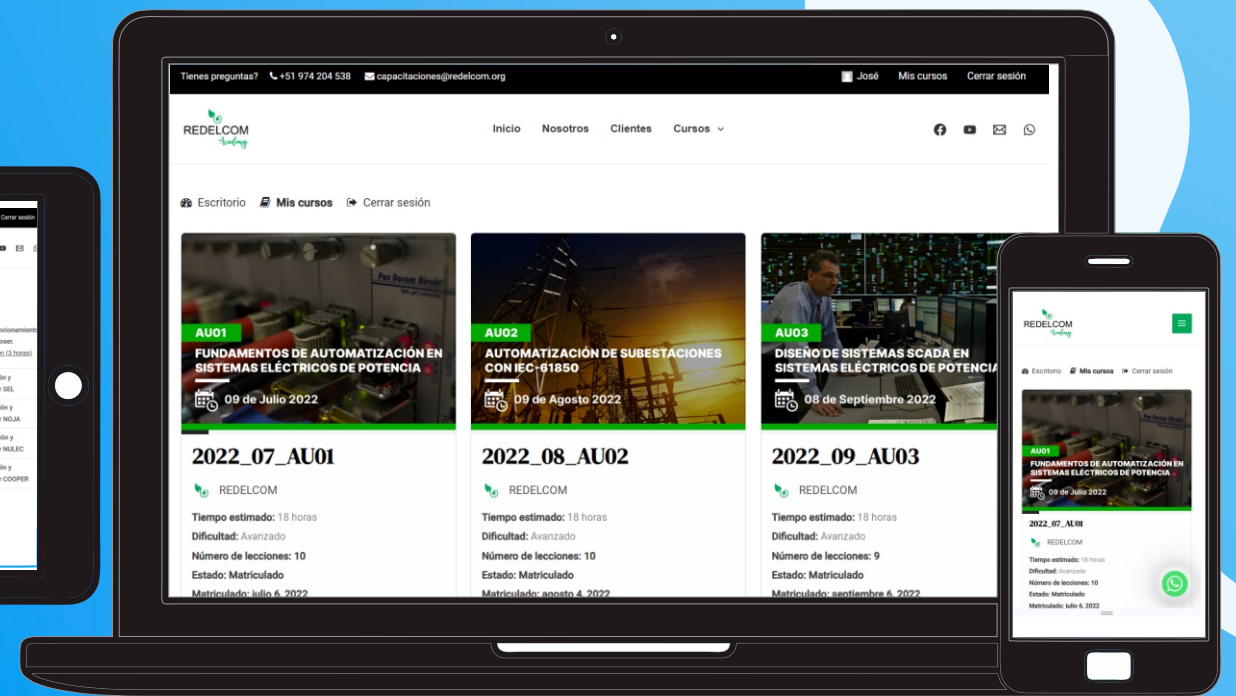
Cerrar sesión

cionamient
oser.
n (3 horas)
n y
SEL
ión y
NOJA
ión y
NULEC
ón y
COOPER

Tienes preguntas? +51 974 204 538 capacitaciones@redelcom.org José Mis cursos Cerrar sesión

REDELCOM Academy

Inicio Nosotros Clientes Cursos

Escritorio Mis cursos Cerrar sesión

AU01
FUNDAMENTOS DE AUTOMATIZACIÓN EN SISTEMAS ELÉCTRICOS DE POTENCIA
09 de Julio 2022

2022_07_AU01
REDELCOM
Tiempo estimado: 18 horas
Dificultad: Avanzado
Número de lecciones: 10
Estado: Matriculado
Matriculado: julio 6, 2022

AU02
AUTOMATIZACIÓN DE SUBESTACIONES CON IEC-61850
09 de Agosto 2022

2022_08_AU02
REDELCOM
Tiempo estimado: 18 horas
Dificultad: Avanzado
Número de lecciones: 10
Estado: Matriculado
Matriculado: agosto 4, 2022

AU03
DISEÑO DE SISTEMAS SCADA EN SISTEMAS ELÉCTRICOS DE POTENCIA
08 de Septiembre 2022

2022_09_AU03
REDELCOM
Tiempo estimado: 18 horas
Dificultad: Avanzado
Número de lecciones: 9
Estado: Matriculado
Matriculado: septiembre 6, 2022

REDELCOM Academy

Escritorio Mis cursos Cerrar sesión

AU01
FUNDAMENTOS DE AUTOMATIZACIÓN EN SISTEMAS ELÉCTRICOS DE POTENCIA
09 de Julio 2022

2022_07_AU01
REDELCOM
Tiempo estimado: 18 horas
Dificultad: Avanzado
Número de lecciones: 10
Estado: Matriculado
Matriculado: julio 6, 2022